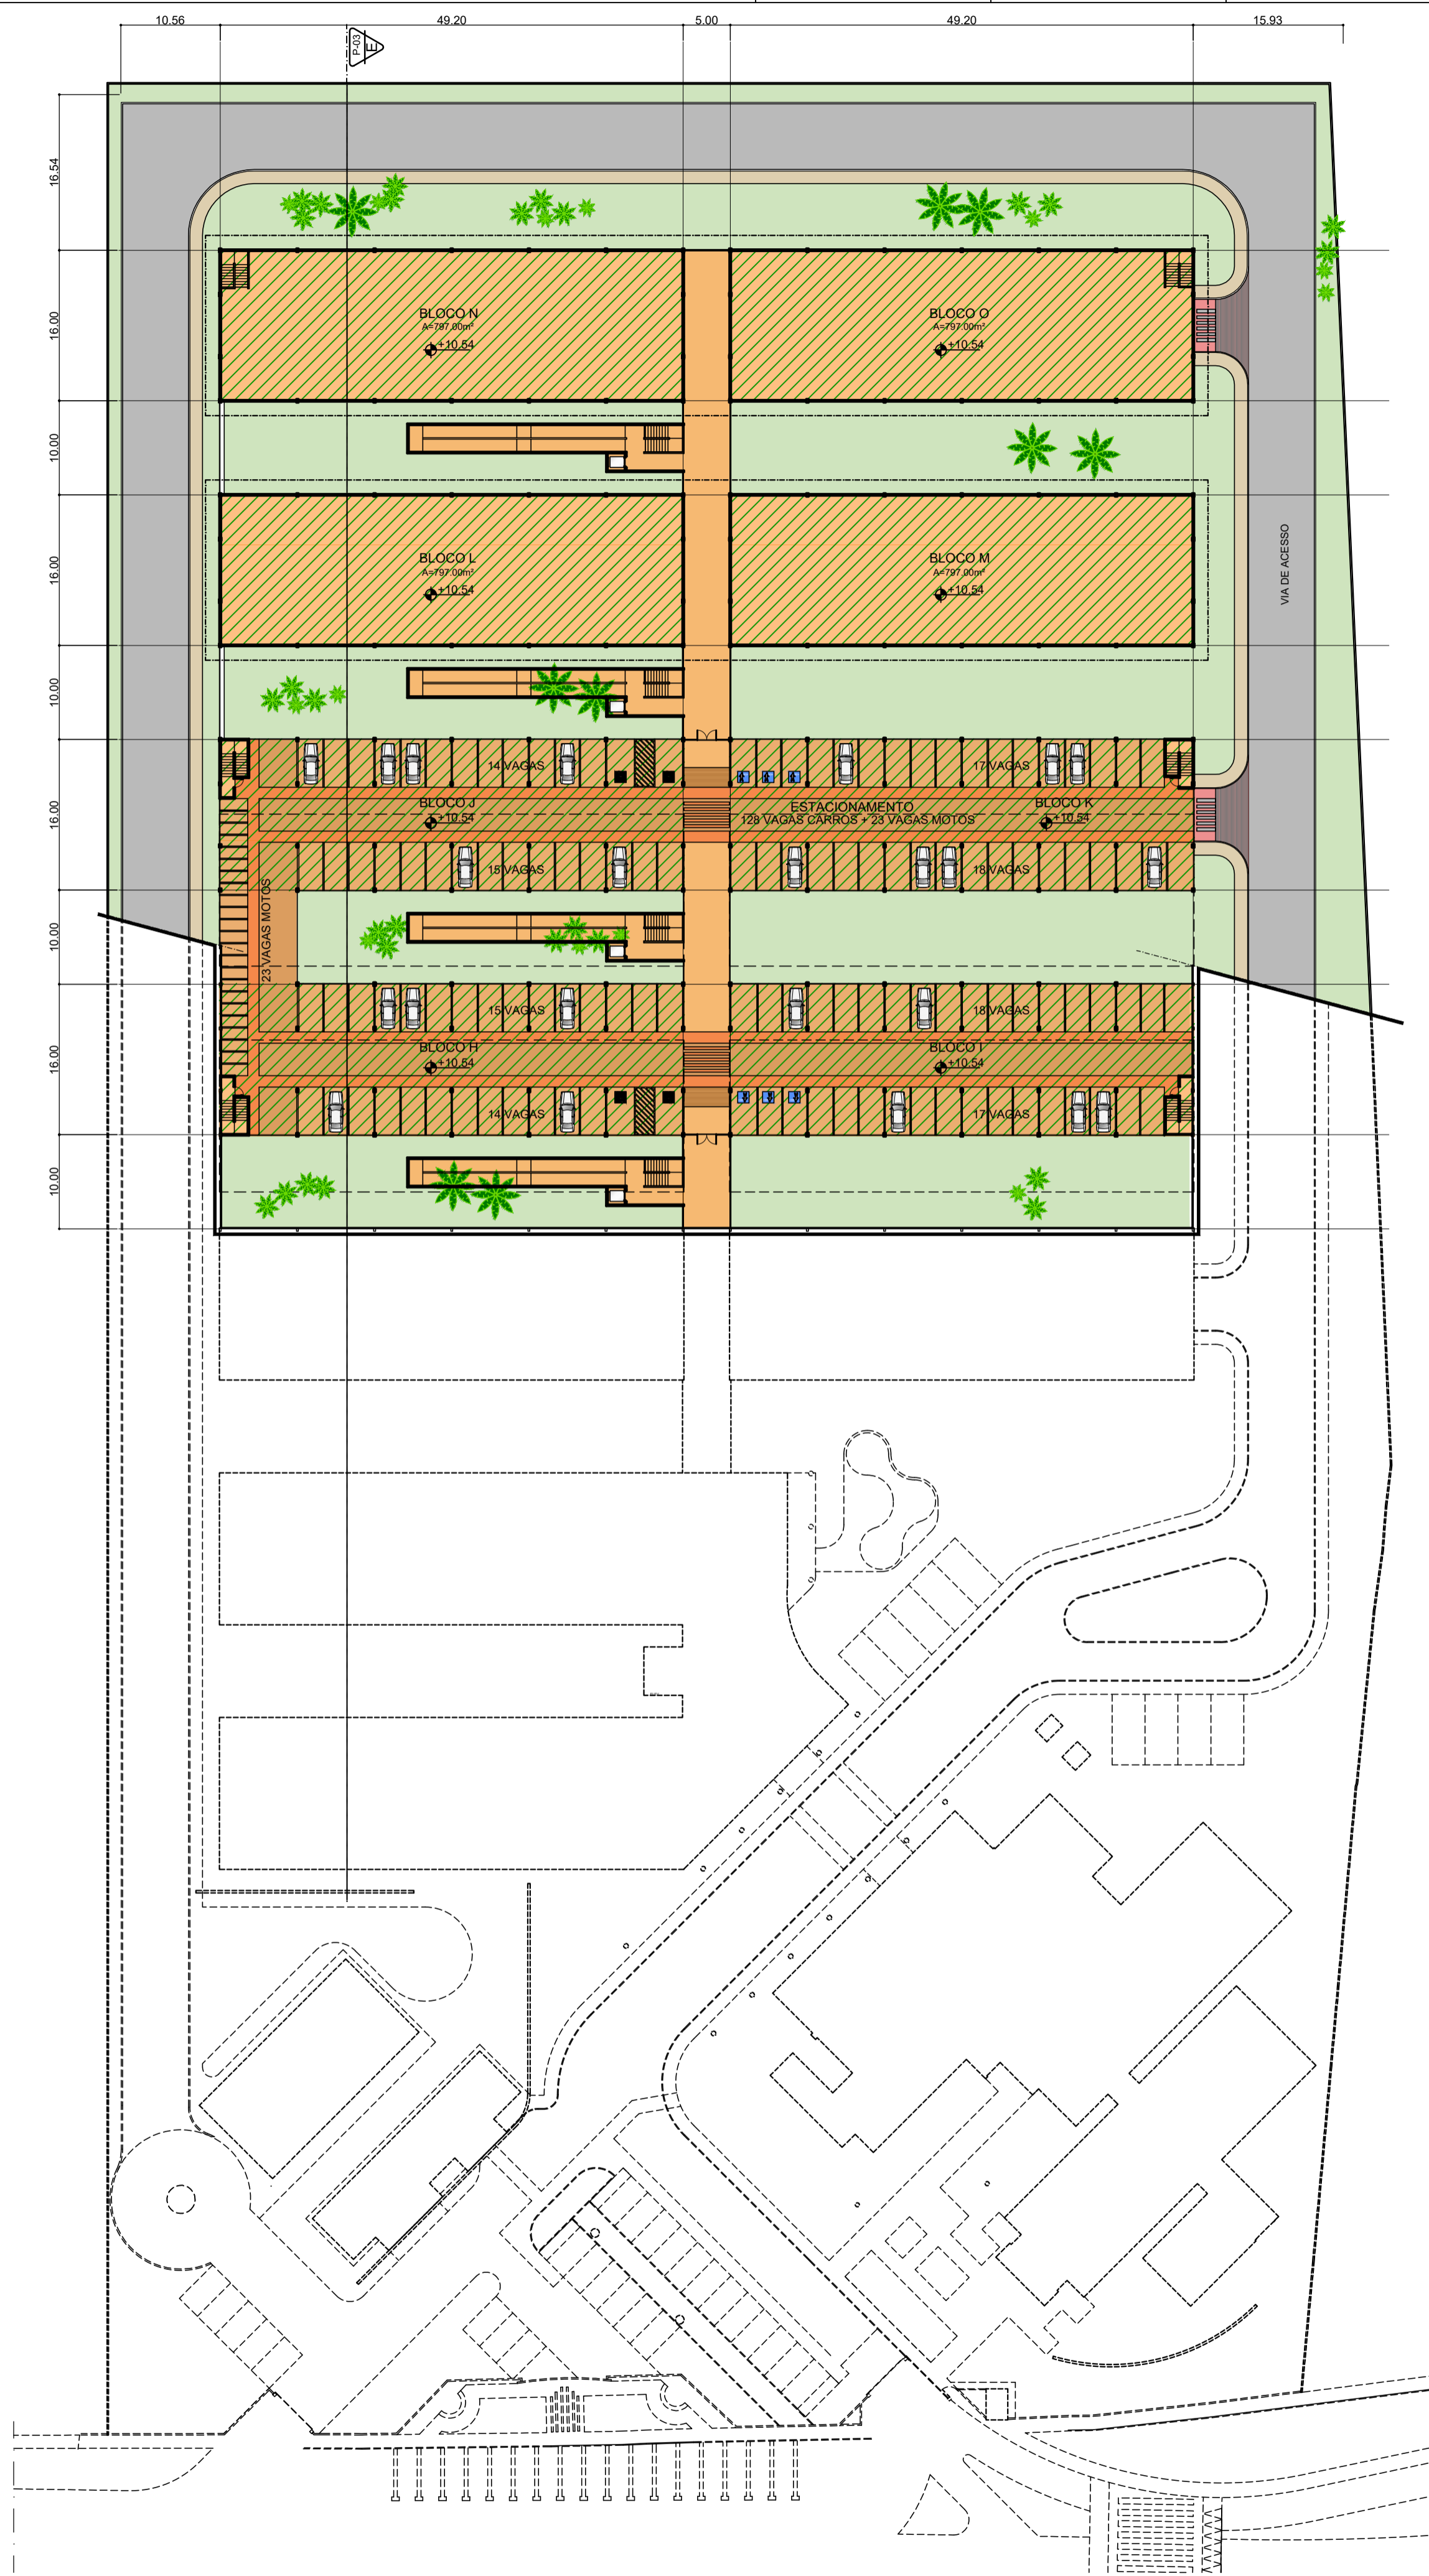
10.56
49.20
5.00
49.20
15.93

P-03
E

16.54
16.00
10.00
16.00
10.00
16.00
10.00
16.00
10.00

BLOCO N
A=797.00m²
+10.54

BLOCO O
A=797.00m²
+10.54

BLOCO L
A=797.00m²
+10.54

BLOCO M
A=797.00m²
+10.54

VIA DE ACESSO

14 VAGAS
17 VAGAS

BLOCO J
+10.54

ESTACIONAMENTO
128 VAGAS CARROS + 23 VAGAS MOTOS

BLOCO K
+10.54

15 VAGAS
18 VAGAS

23 VAGAS MOTOS

15 VAGAS
18 VAGAS

BLOCO H
+10.54

BLOCO I
+10.54

14 VAGAS
17 VAGAS